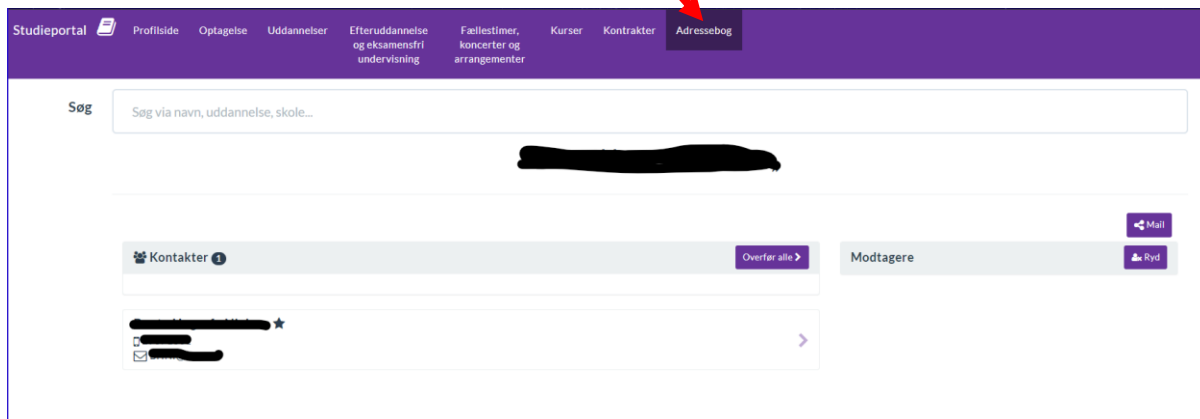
Studieportal Profilside Optagelse Uddannelser Efteruddannelse og eksamensfri undervisning Fællestimer, koncerter og arrangementer Kurser Kontrakter Adressebog

Søg

Søg via navn, uddannelse, skole...

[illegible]

Mail

Kontakter 1

Overfør alle

Modtagere

Ryd

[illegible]

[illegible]

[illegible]